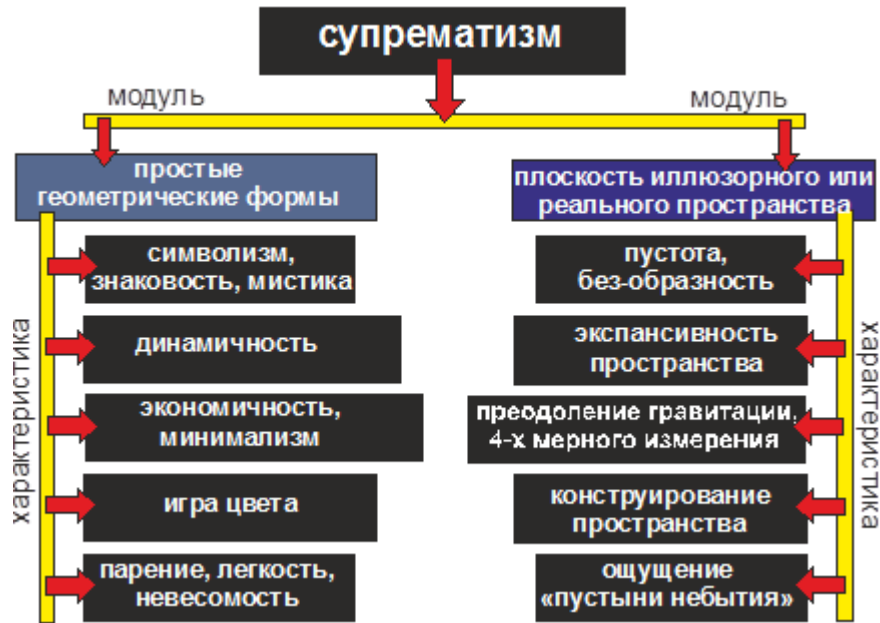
супрематизм

модуль

модуль

простые геометрические формы

характеристика

символизм, знаковость, мистика

динамичность

экономичность, минимализм

игра цвета

парение, легкость, невесомость

плоскость иллюзорного или реального пространства

характеристика

пустота, без-образность

экспансивность пространства

преодоление гравитации, 4-х мерного измерения

конструирование пространства

ощущение «пустыни небытия»